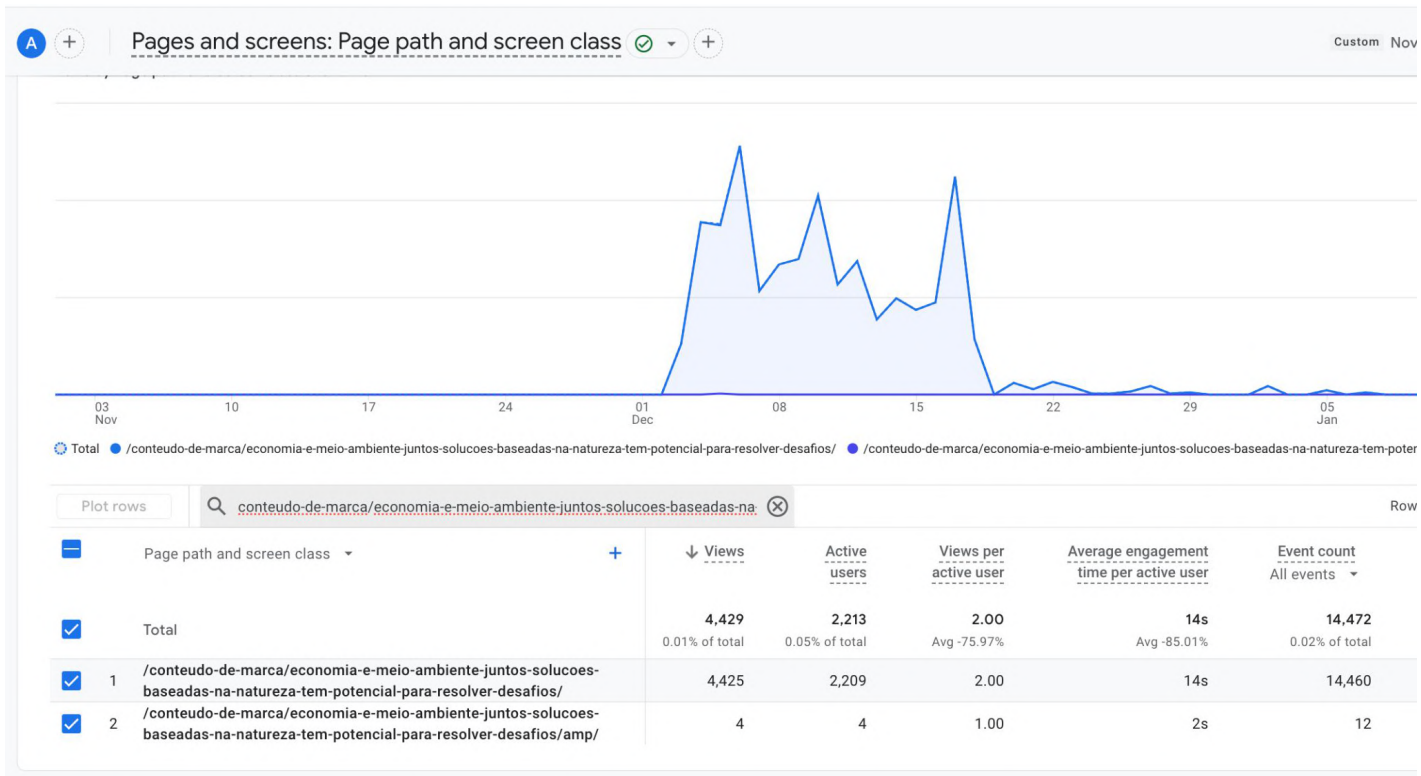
A

Pages and screens: Page path and screen class

Custom Nov

03 Nov
10
17
24
01 Dec
08
15
22
29
05 Jan

Total /conteudo-de-marca/economia-e-meio-ambiente-juntos-solucoes-baseadas-na-natureza-tem-potencial-para-resolver-desafios/ /conteudo-de-marca/economia-e-meio-ambiente-juntos-solucoes-baseadas-na-natureza-tem-poter

Plot rows
conteudo-de-marca/economia-e-meio-ambiente-juntos-solucoes-baseadas-na
Row

| | | Page path and screen class | Views | Active users | Views per active user | Average engagement time per active user | Event count All events |
|---|---|---|---|---|---|---|---|
| | | Total | 4,429 0.01% of total | 2,213 0.05% of total | 2.00 Avg -75.97% | 14s Avg -85.01% | 14,472 0.02% of total |
| | 1 | /conteudo-de-marca/economia-e-meio-ambiente-juntos-solucoes-baseadas-na-natureza-tem-potencial-para-resolver-desafios/ | 4,425 | 2,209 | 2.00 | 14s | 14,460 |
| | 2 | /conteudo-de-marca/economia-e-meio-ambiente-juntos-solucoes-baseadas-na-natureza-tem-potencial-para-resolver-desafios/amp/ | 4 | 4 | 1.00 | 2s | 12 |